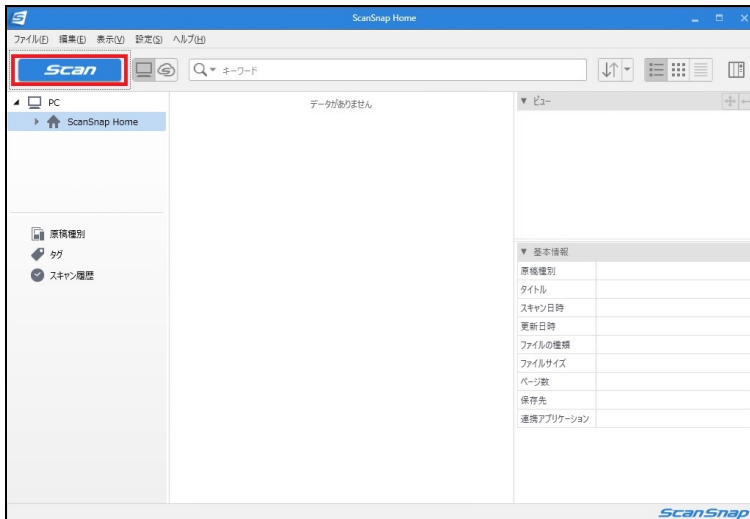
ScanSnap Home

ファイル(F) 編集(E) 表示(V) 設定(S) ヘルプ(H)

Scan

キーワード

PC
ScanSnap Home

データがありません

▼ ビュー

原稿種別
タグ
スキャン履歴

▼ 基本情報

| 原稿種別 | |
|---|---|
| タイトル | |
| スキャン日時 | |
| 更新日時 | |
| ファイルの種類 | |
| ファイルサイズ | |
| ページ数 | |
| 保存先 | |
| 連携アプリケーション | |

ScanSnap